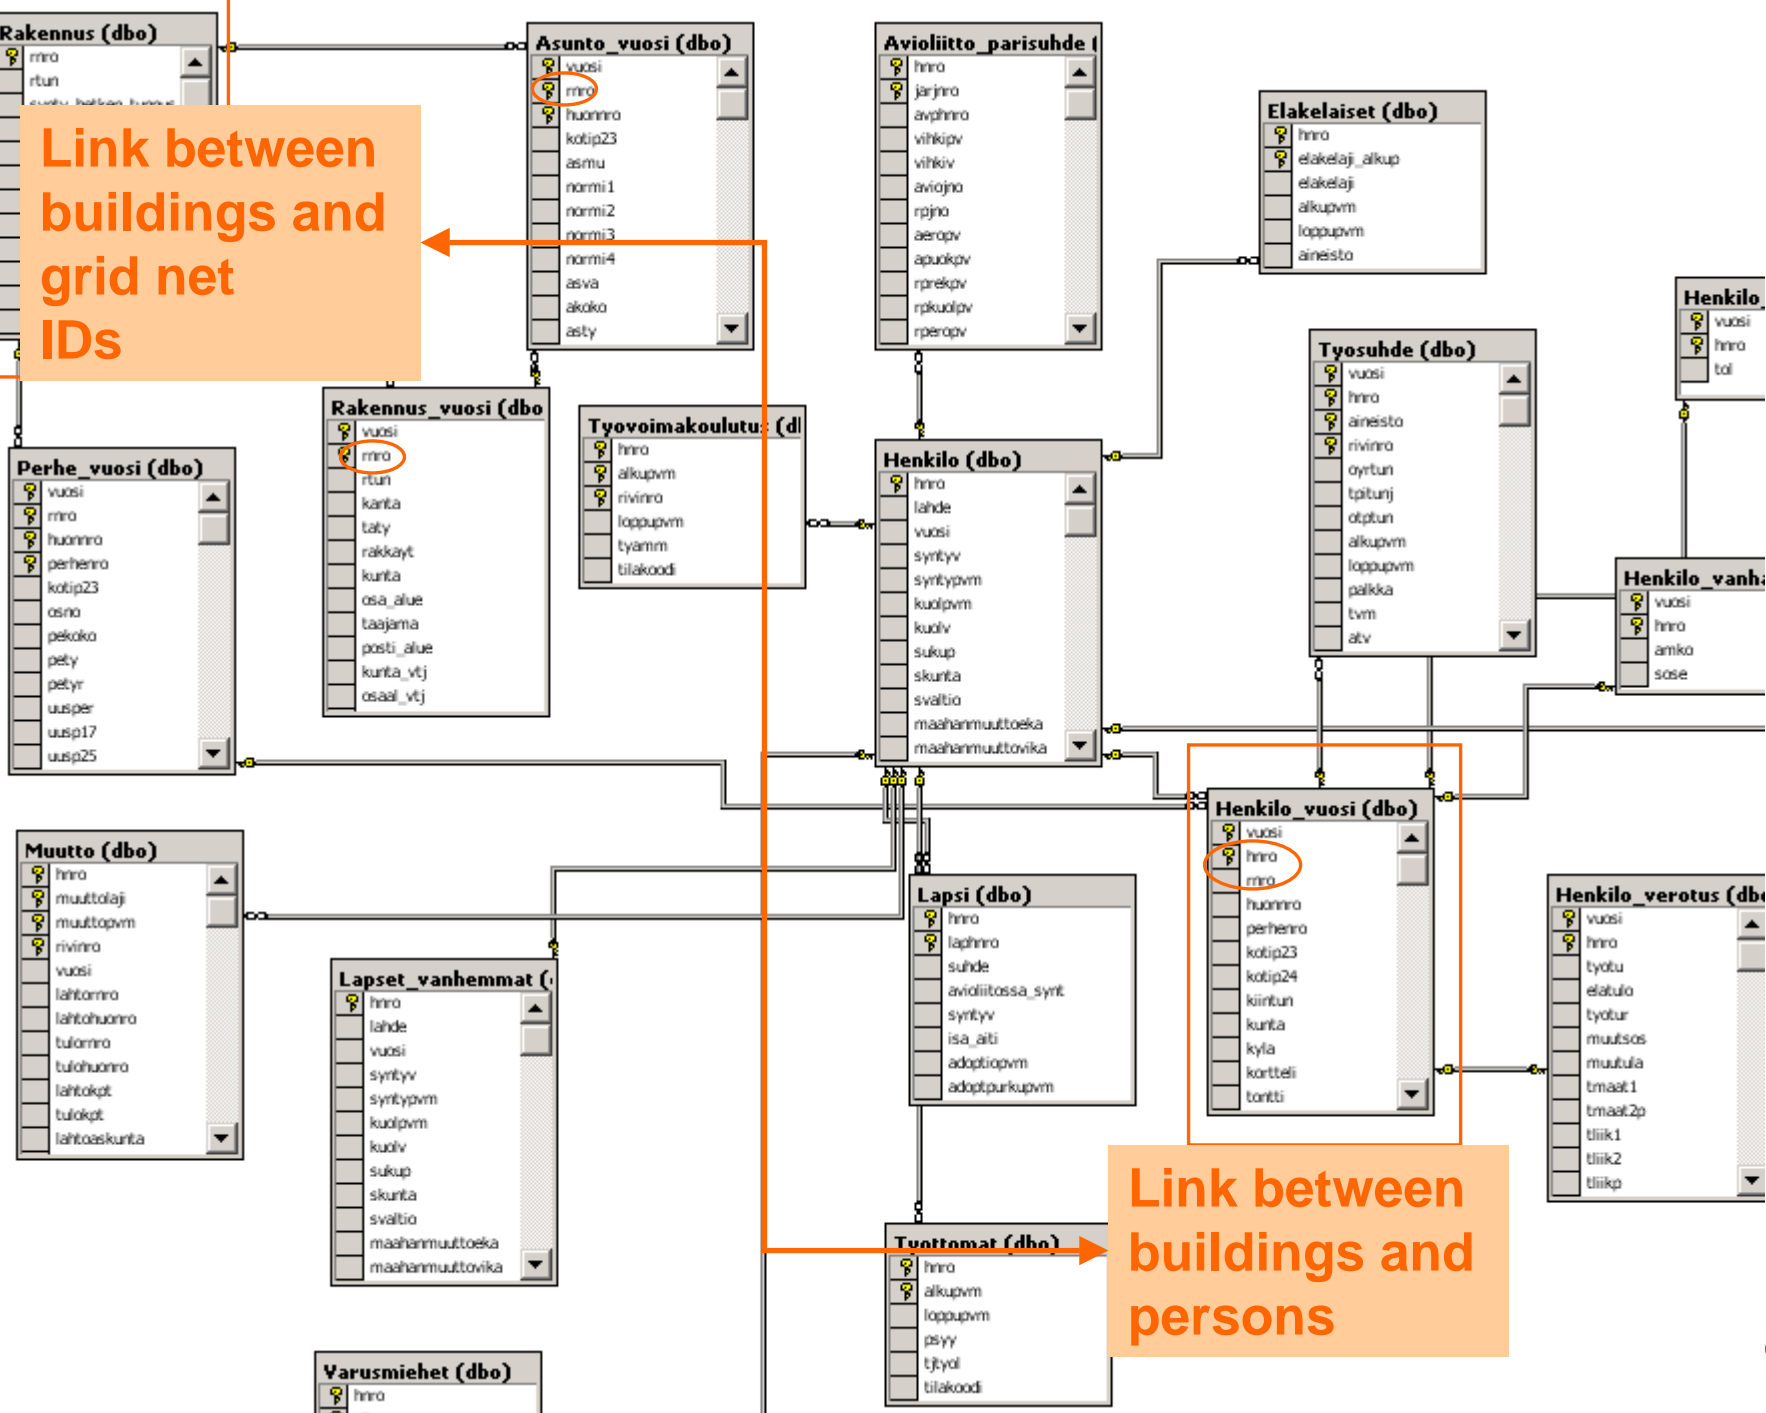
Rakennus (dbo)
rrro
rtun

Link between buildings and grid net IDs

Asunto_vuosi (dbo)
vuosi
rrro
huonnro
kotip23
asmu
normi1
normi2
normi3
normi4
asva
akoko
asty

Avioliitto_parisuhde (
hnro
jarjnro
avphnro
vihkipv
vihkiv
aviojno
rpjno
aeropv
apuokpv
rprekpv
rpkuolpv
rperopv

Elakelaiset (dbo)
hnro
elakelaji_alkup
elakelaji
alkupvm
loppupvm
aineisto

Henkilo_
vuosi
hnro
tol

Rakennus_vuosi (dbo
vuosi
rrro
rtun
kanta
taty
rakkayt
kunta
osa_alue
taajama
posti_alue
kunta_vtj
osaal_vtj

Tyovoimakoulutus (d
hnro
alkupvm
rivinro
loppupvm
tyamm
tilakoodi

Perhe_vuosi (dbo)
vuosi
rrro
huonnro
perhenro
kotip23
osno
pekoko
pety
petyr
uusper
uusp17
uusp25

Henkilo (dbo)
hnro
lahde
vuosi
syntyv
syntypvm
kuolpvm
kuolv
sukup
skunta
svaltio
maahanmuuttoeka
maahanmuuttovika

Tyosuhde (dbo)
vuosi
hnro
aineisto
rivinro
oyrtun
tpitunj
otptun
alkupvm
loppupvm
palkka
tvm
atv

Henkilo_vanh
vuosi
hnro
amko
sose

Muutto (dbo)
hnro
muuttolaji
muuttopvm
rivinro
vuosi
lahtorrro
lahtohuonro
tulorrro
tulohuonro
lahtokpt
tulokpt
lahtoaskunta

Henkilo_vuosi (dbo)
vuosi
hnro
rrro
huonnro
perhenro
kotip23
kotip24
kiintun
kunta
kyla
kortteli
tontti

Lapsi (dbo)
hnro
laphnro
suhde
avioliitossa_synt
syntyv
isa_aiti
adoptiopvm
adoptpurkupvm

Lapset_vanhemmat (
hnro
lahde
vuosi
syntyv
syntypvm
kuolpvm
kuolv
sukup
skunta
svaltio
maahanmuuttoeka
maahanmuuttovika

Henkilo_verotus (db
vuosi
hnro
tyotu
elatulo
tyotur
muutsos
muutula
tmaat1
tmaat2p
tliik1
tliik2
tliikp

Tyottomat (dbo)
hnro
alkupvm
loppupvm
psyy
tjtyol
tilakoodi

Link between buildings and persons

Varusmiehet (dbo)
hnro